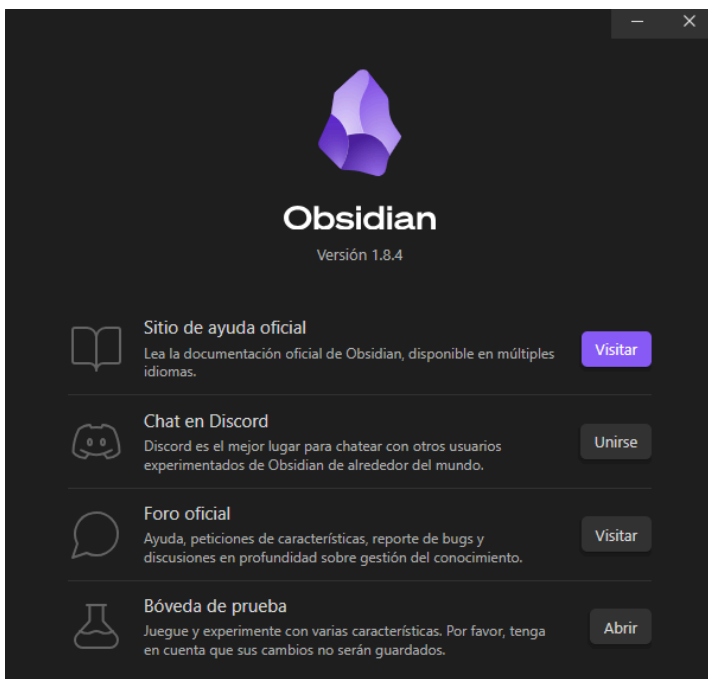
Obsidian

Versión 1.8.4

Sitio de ayuda oficial
Lea la documentación oficial de Obsidian, disponible en múltiples idiomas.
Visitar

Chat en Discord
Discord es el mejor lugar para chatear con otros usuarios experimentados de Obsidian de alrededor del mundo.
Unirse

Foro oficial
Ayuda, peticiones de características, reporte de bugs y discusiones en profundidad sobre gestión del conocimiento.
Visitar

Bóveda de prueba
Juegue y experimente con varias características. Por favor, tenga en cuenta que sus cambios no serán guardados.
Abrir